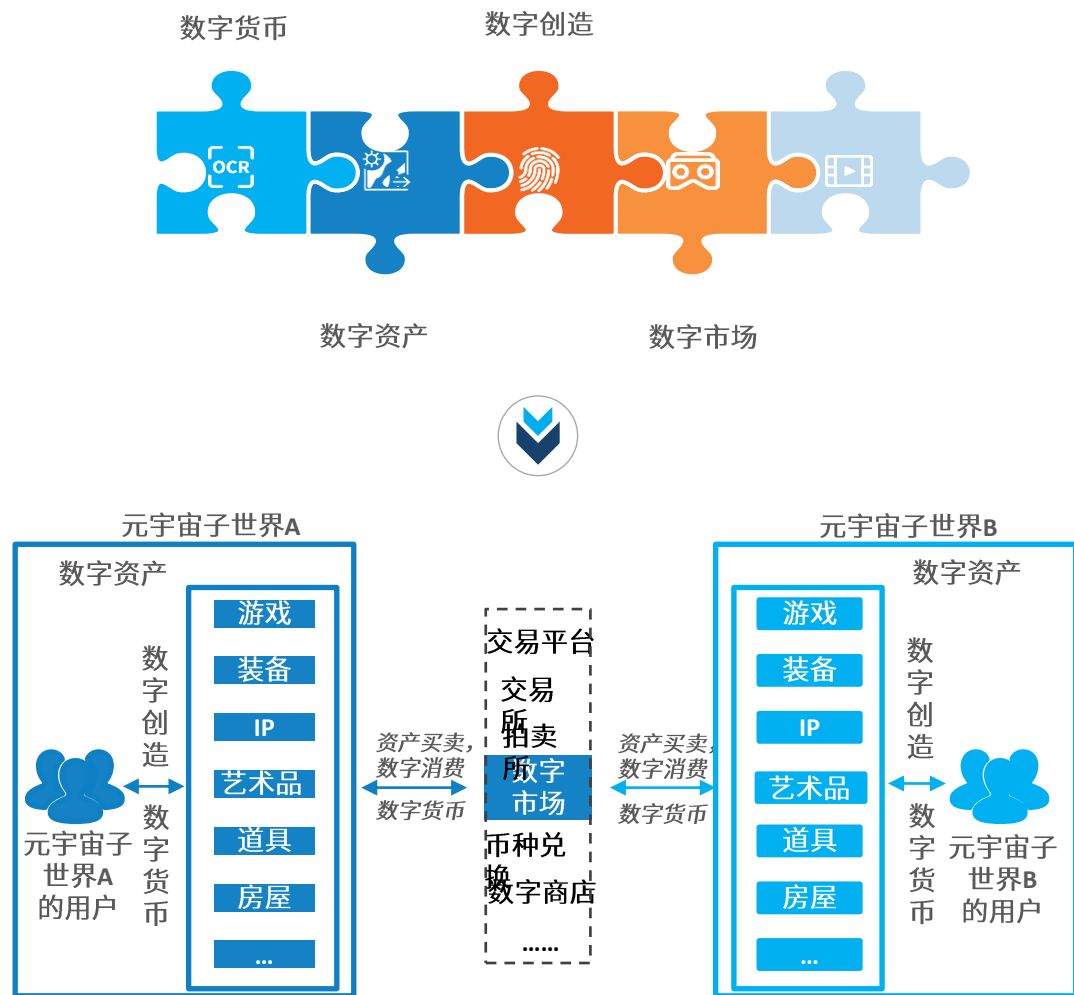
数字货币
数字创造
OCR
数字资产
数字市场

元宇宙子世界A
数字资产
游戏
装备
IP
艺术品
道具
房屋
...
数字创造
数字货币
元宇宙子世界A的用户

资产买卖，数字消费
数字货币

交易平台
交易所
拍卖所
数字市场
币种兑换
数字商店
......

资产买卖，数字消费
数字货币

元宇宙子世界B
数字资产
游戏
装备
IP
艺术品
道具
房屋
...
数字创造
数字货币
元宇宙子世界B的用户